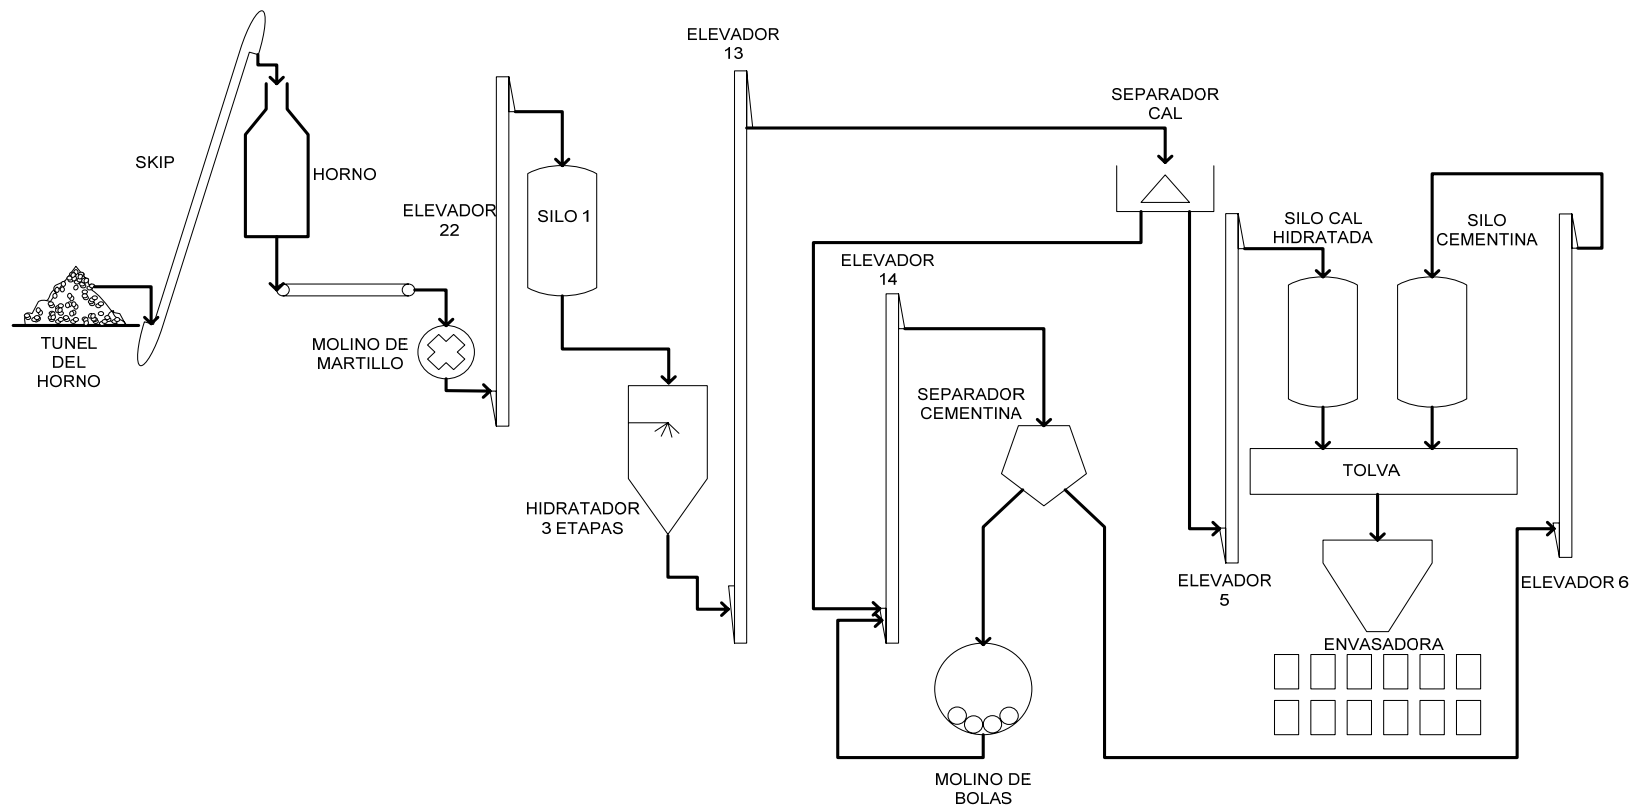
TUNEL DEL HORNO

SKIP

HORNO

MOLINO DE MARTILLO

ELEVADOR 22

SILO 1

HIDRATADOR 3 ETAPAS

ELEVADOR 13

SEPARADOR CAL

ELEVADOR 14

SEPARADOR CEMENTINA

MOLINO DE BOLAS

ELEVADOR 5

SILO CAL HIDRATADA

SILO CEMENTINA

TOLVA

ENVASADORA

ELEVADOR 6